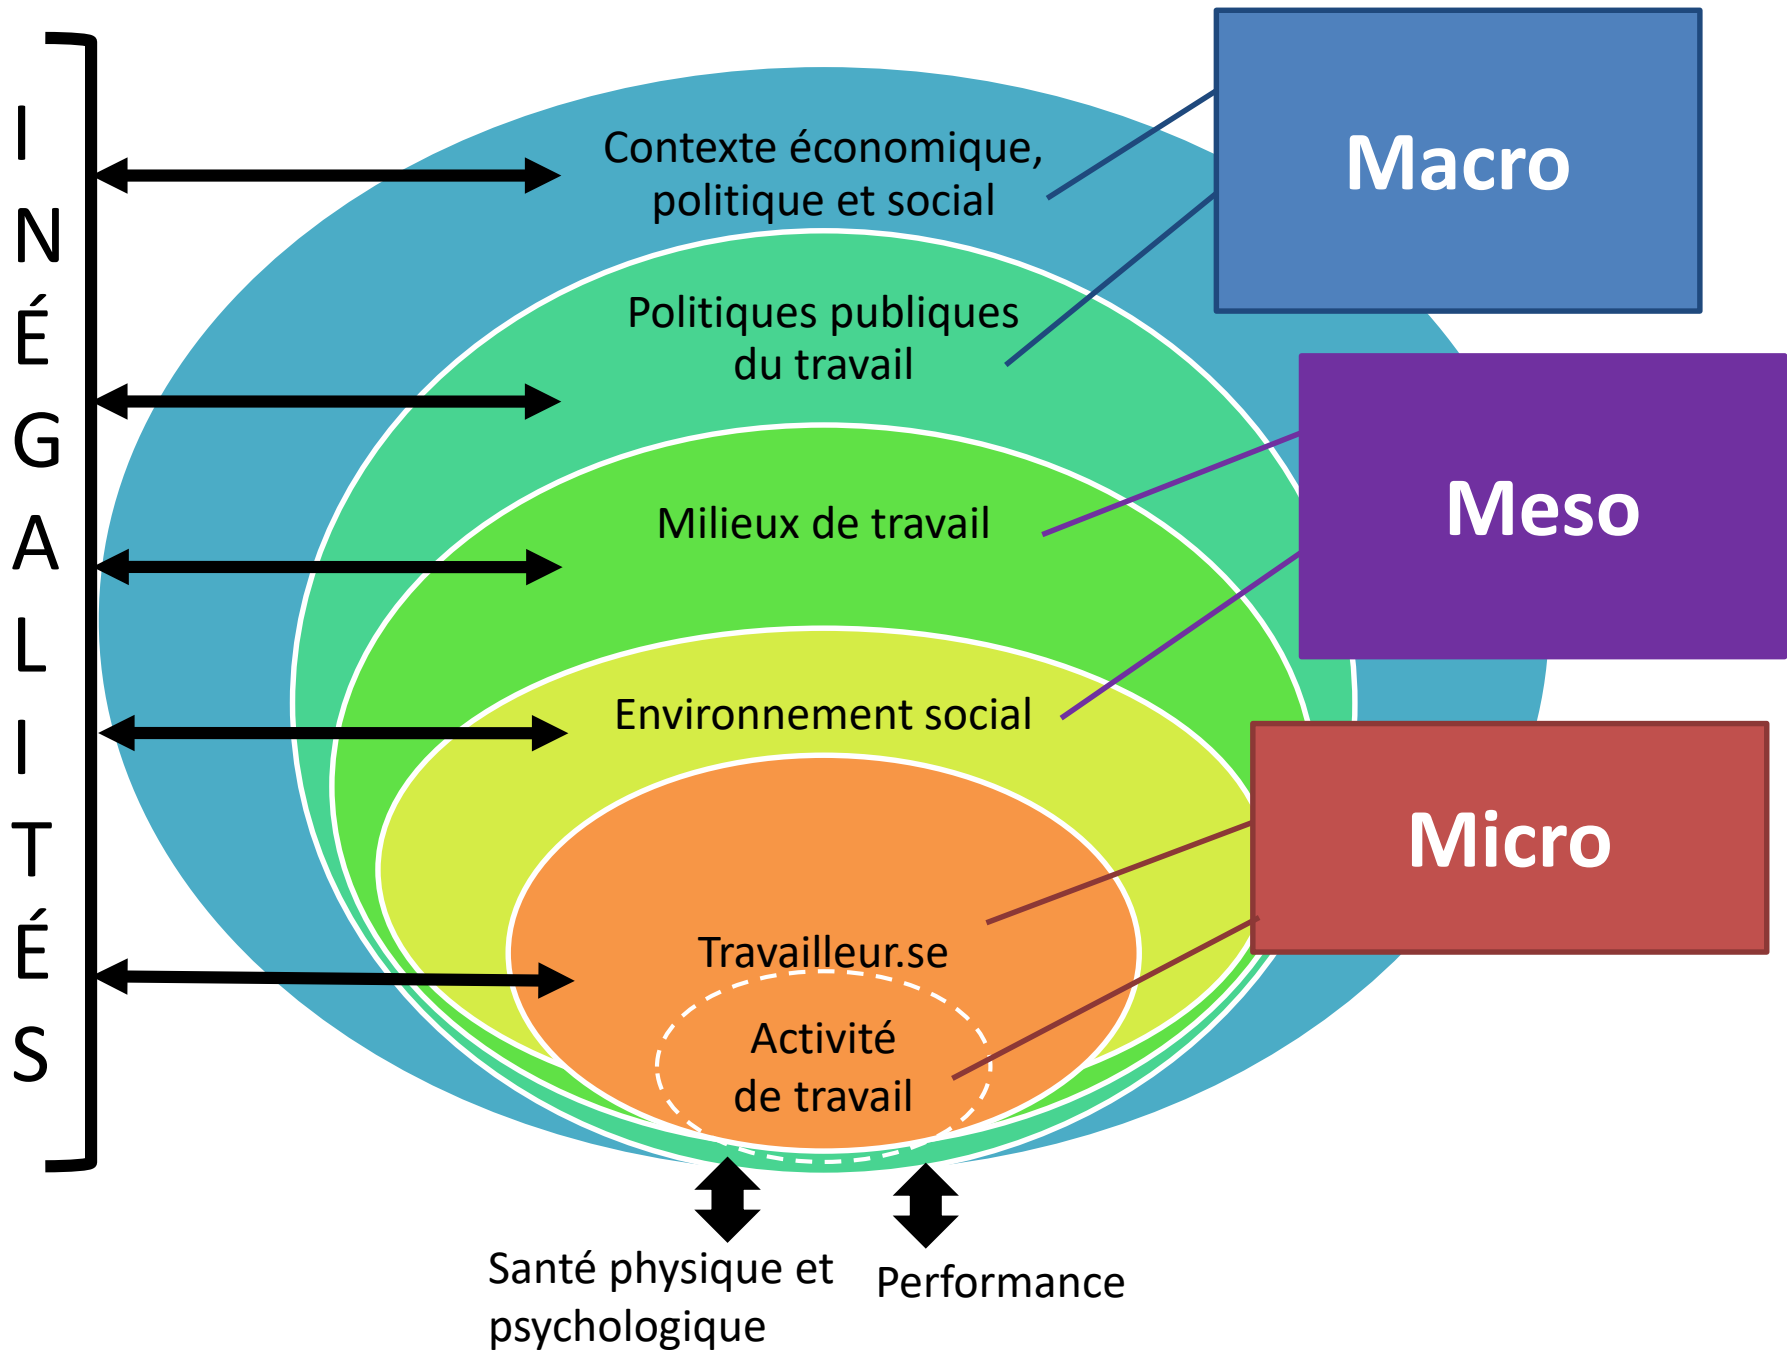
INÉGALITÉS

Contexte économique, politique et social

Politiques publiques du travail

Milieux de travail

Environnement social

Travailleur.se

Activité de travail

Macro

Meso

Micro

Santé physique et psychologique

Performance